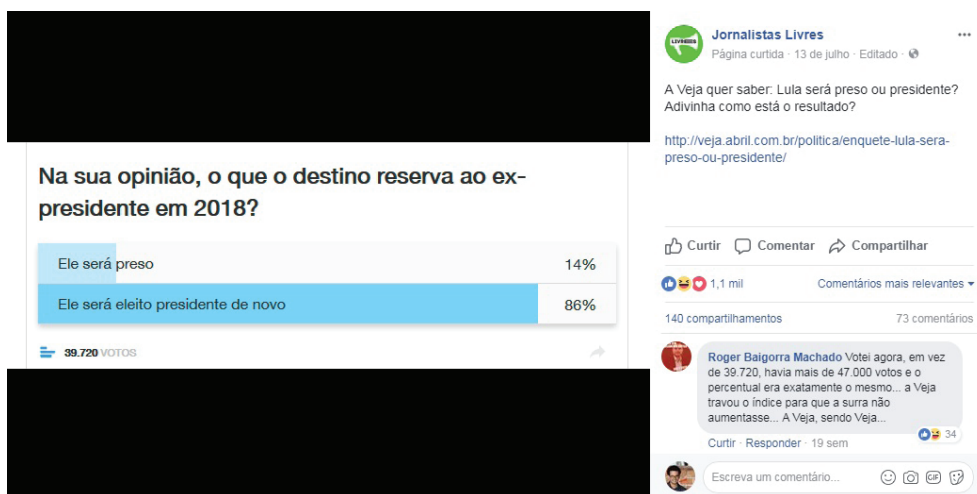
Na sua opinião, o que o destino reserva ao ex-presidente em 2018?

Ele será preso 14%

Ele será eleito presidente de novo 86%

39.720 VOTOS

LIVRES

Jornalistas Livres
Página curtida · 13 de julho · Editado ·

A Veja quer saber: Lula será preso ou presidente? Adivinha como está o resultado?

http://veja.abril.com.br/politica/enquete-lula-sera-preso-ou-presidente/

Curtir Comentar Compartilhar

1,1 mil Comentários mais relevantes

140 compartilhamentos 73 comentários

Roger Baigorra Machado Votei agora, em vez de 39.720, havia mais de 47.000 votos e o percentual era exatamente o mesmo... a Veja travou o índice para que a surra não aumentasse... A Veja, sendo Veja...

34

Curtir · Responder · 19 sem

Escreva um comentário...

GIF